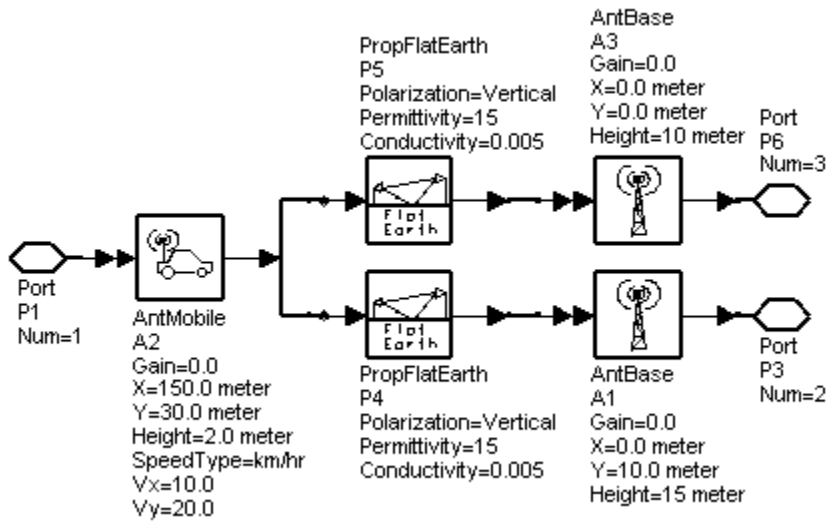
PropFlatEarth
P5
Polarization=Vertical
Permittivity=15
Conductivity=0.005

AntBase
A3
Gain=0.0
X=0.0 meter
Y=0.0 meter
Height=10 meter

Port
P6
Num=3

Flat Earth

Port
P1
Num=1

AntMobile
A2
Gain=0.0
X=150.0 meter
Y=30.0 meter
Height=2.0 meter
SpeedType=km/hr
Vx=10.0
Vy=20.0

Flat Earth

PropFlatEarth
P4
Polarization=Vertical
Permittivity=15
Conductivity=0.005

AntBase
A1
Gain=0.0
X=0.0 meter
Y=10.0 meter
Height=15 meter

Port
P3
Num=2